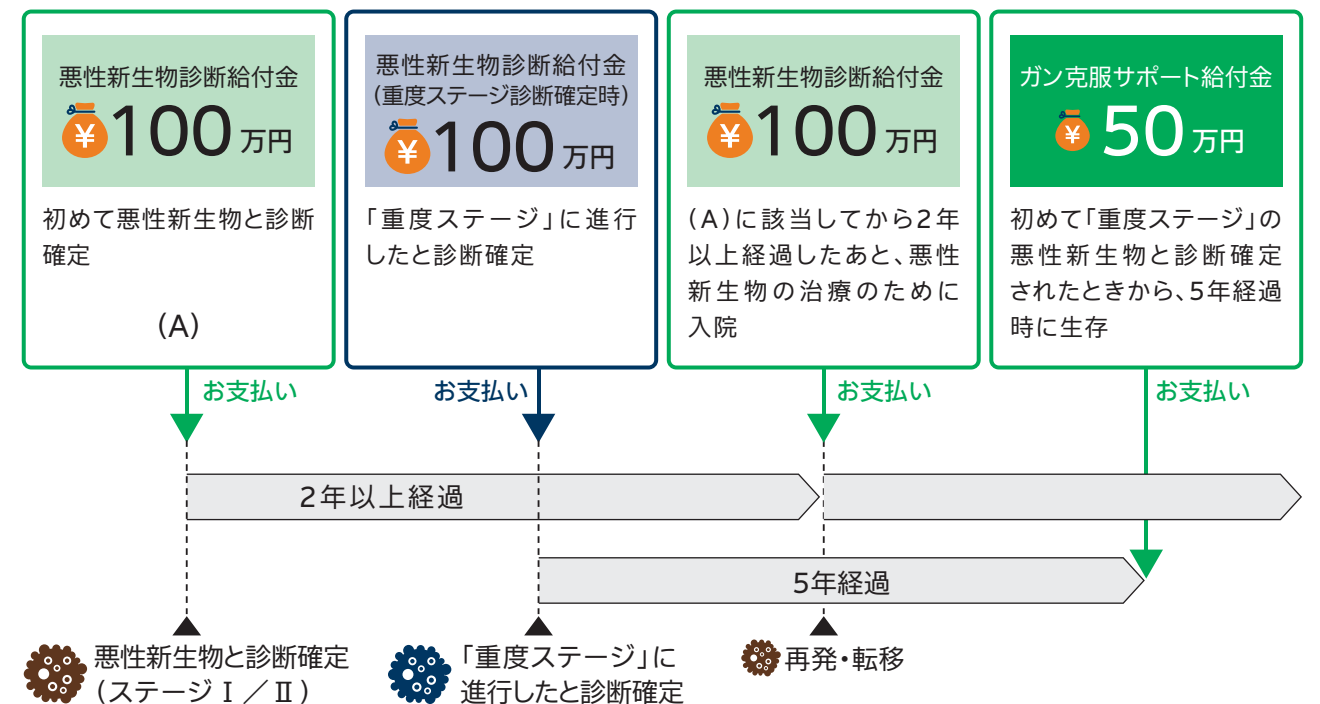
悪性新生物診断給付金
¥ 100 万円

初めて悪性新生物と診断確定

(A)

お支払い

悪性新生物診断給付金
(重度ステージ診断確定時)
¥ 100 万円

「重度ステージ」に進行したと診断確定

お支払い

悪性新生物診断給付金
¥ 100 万円

(A)に該当してから2年以上経過したあと、悪性新生物の治療のために入院

お支払い

ガン克服サポート給付金
¥ 50 万円

初めて「重度ステージ」の悪性新生物と診断確定されたときから、5年経過時に生存

お支払い

2年以上経過

5年経過

悪性新生物と診断確定
(ステージⅠ/Ⅱ)

「重度ステージ」に
進行したと診断確定

再発・転移